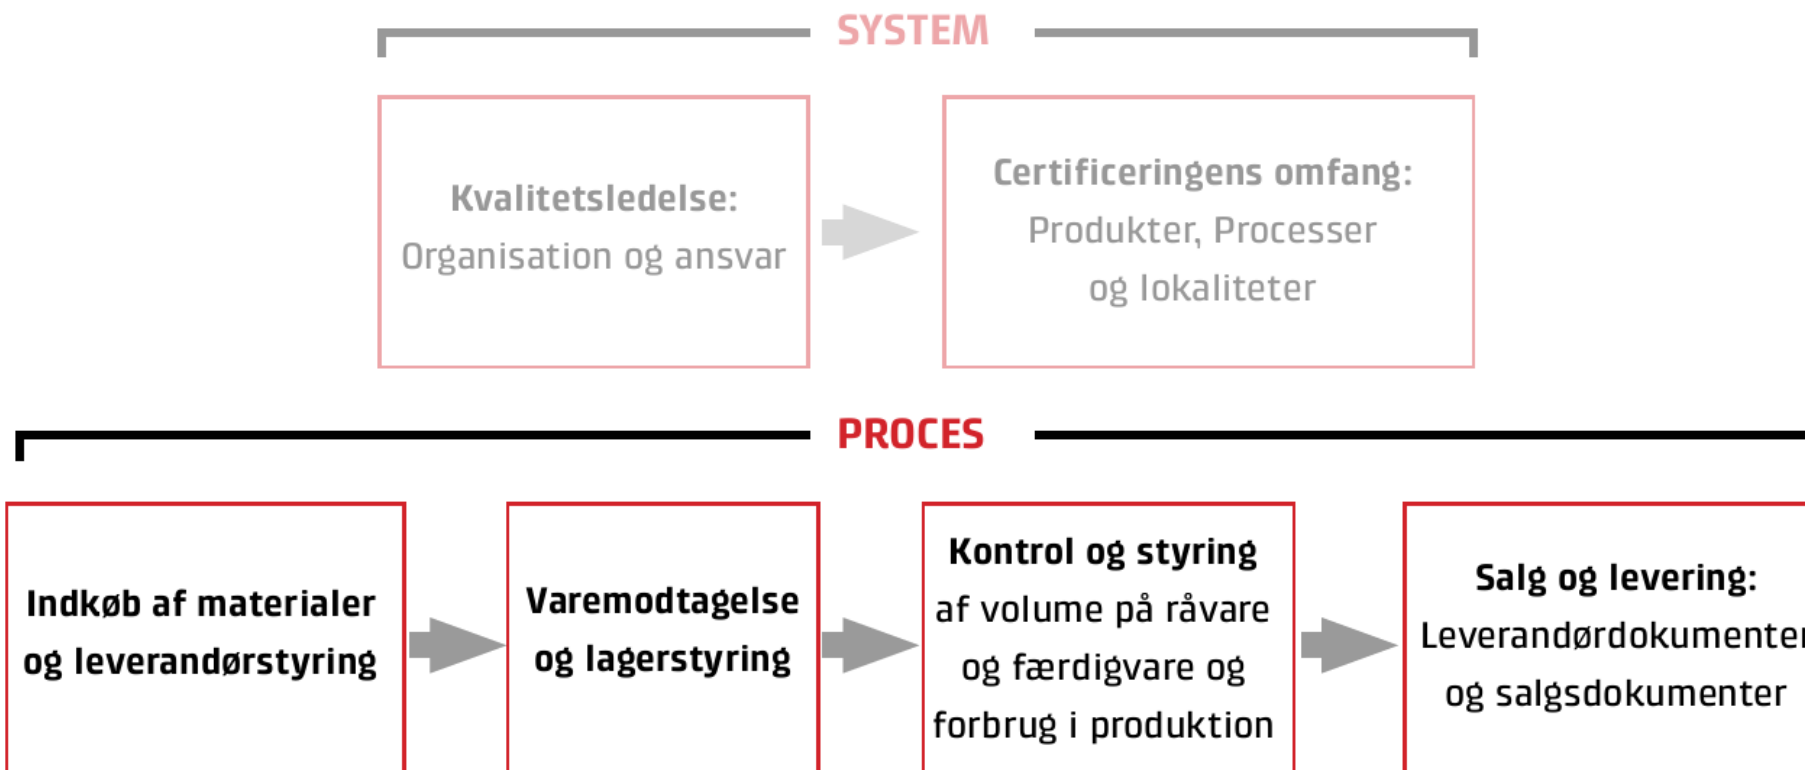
SYSTEM

Kvalitetsledelse:
Organisation og ansvar

Certificeringens omfang:
Produkter, Processer og lokaliteter

PROCES

Indkøb af materialer og leverandørstyring

Varemodtagelse og lagerstyring

Kontrol og styring af volume på råvare og færdigvare og forbrug i produktion

Salg og levering:
Leverandørdokumenter og salgsdokumenter